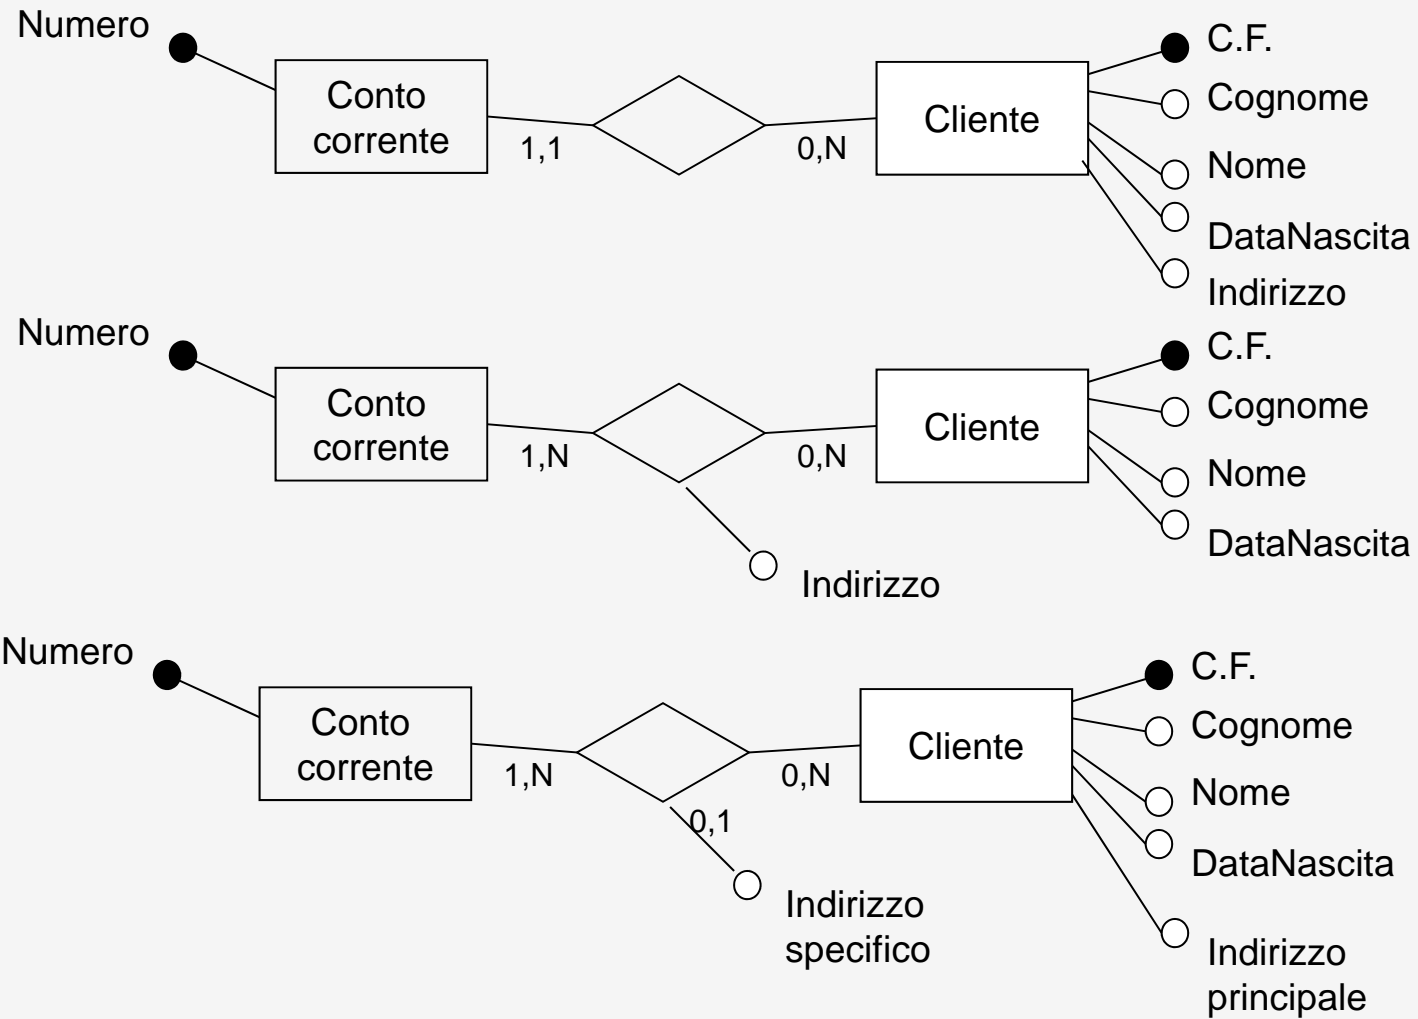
Numero

Conto corrente

1,1

0,N

Cliente

C.F.

Cognome

Nome

DataNascita

Indirizzo

Numero

Conto corrente

1,N

0,N

Cliente

C.F.

Cognome

Nome

DataNascita

Indirizzo

Numero

Conto corrente

1,N

0,N

Cliente

C.F.

Cognome

Nome

DataNascita

0,1

Indirizzo specifico

Indirizzo principale